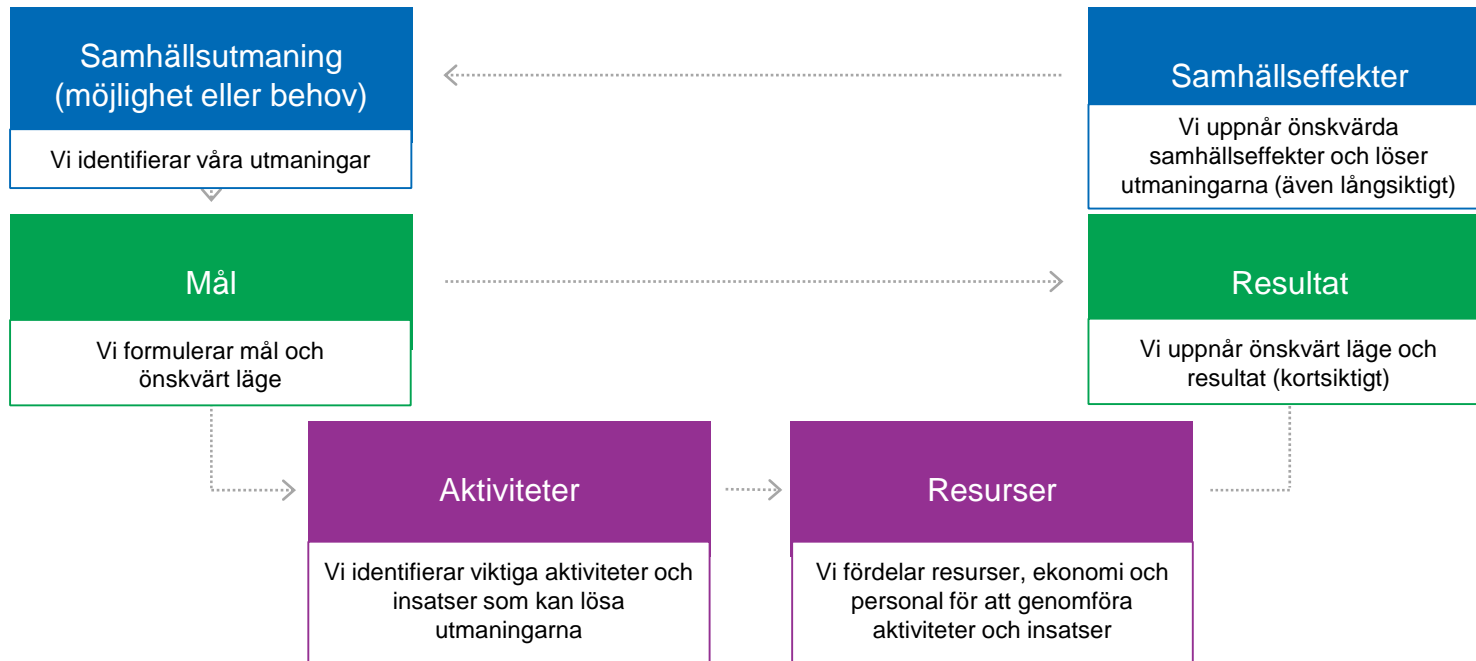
Samhällsutmaning (möjlighet eller behov)

Vi identifierar våra utmaningar

Samhällseffekter

Vi uppnår önskvärda samhällseffekter och löser utmaningarna (även långsiktigt)

Mål

Vi formulerar mål och önskvärt läge

Resultat

Vi uppnår önskvärt läge och resultat (kortsiktigt)

Aktiviteter

Vi identifierar viktiga aktiviteter och insatser som kan lösa utmaningarna

Resurser

Vi fördelar resurser, ekonomi och personal för att genomföra aktiviteter och insatser